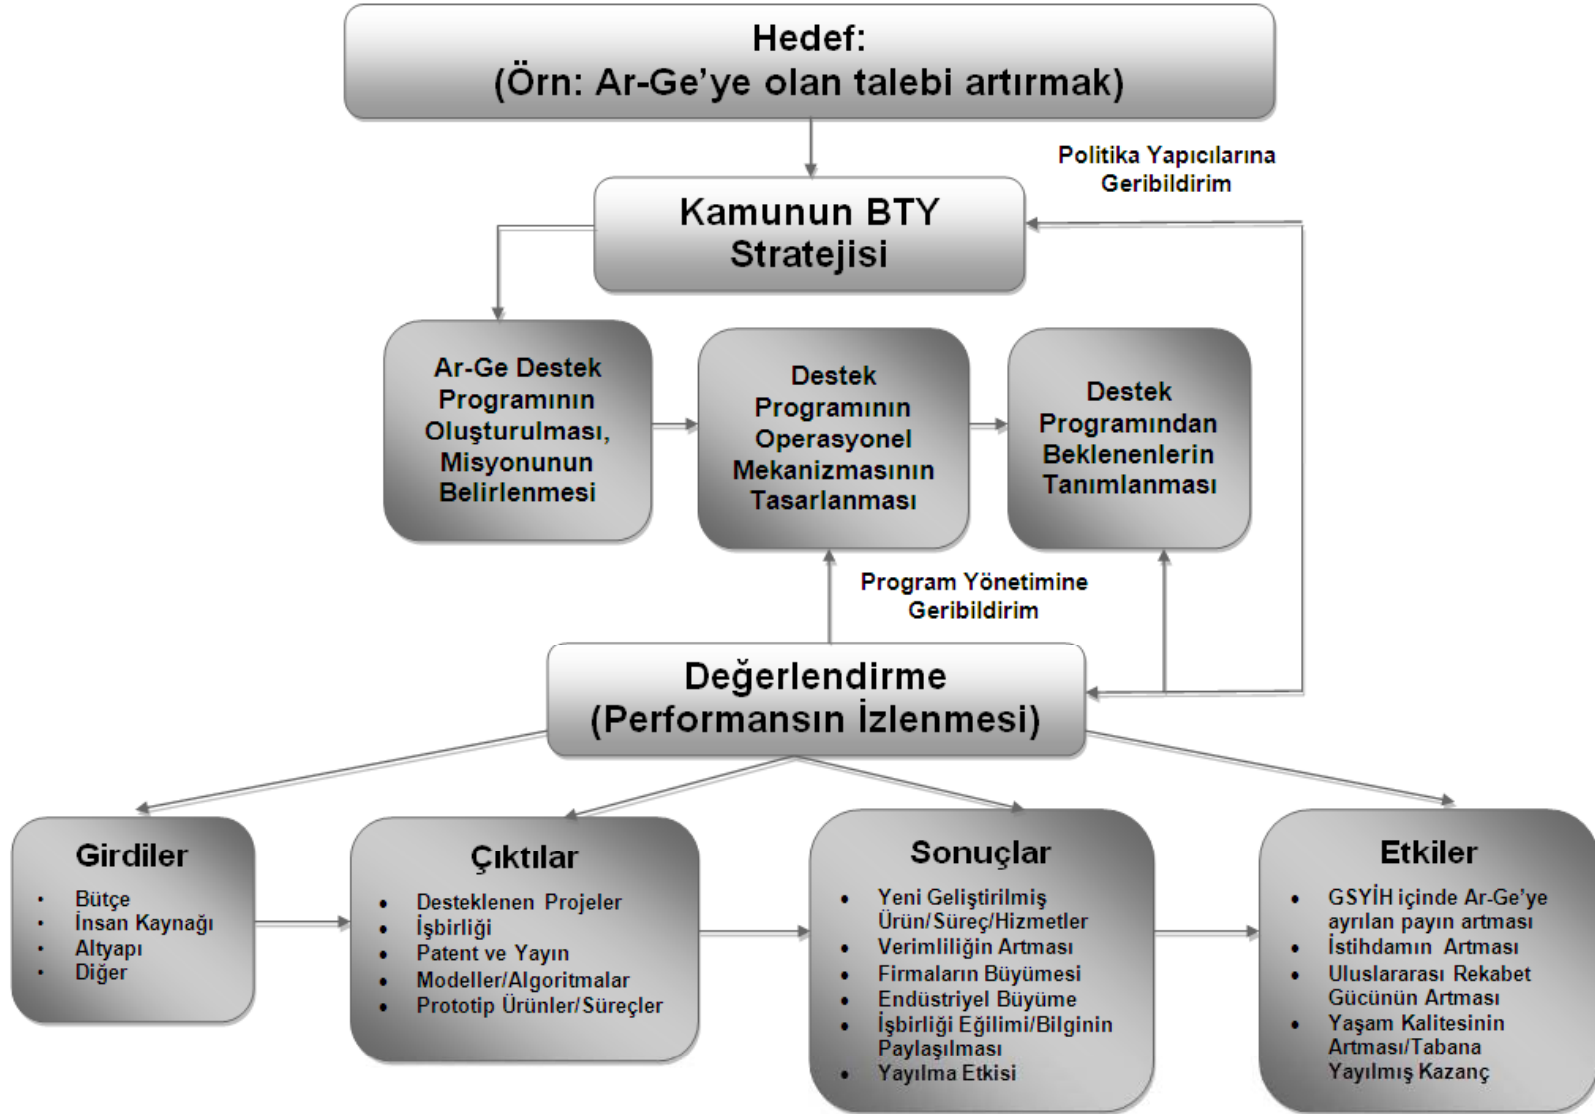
Hedef:
(Örn: Ar-Ge'ye olan talebi artırmak)

Politika Yapıcılarına Geribildirim

Kamunun BTY Stratejisi

Ar-Ge Destek Programının Oluşturulması, Misyonunun Belirlenmesi

Destek Programının Operasyonel Mekanizmasının Tasarlanması

Destek Programından Beklenenlerin Tanımlanması

Program Yönetimine Geribildirim

Değerlendirme
(Performansın İzlenmesi)

Girdiler
- Bütçe
- İnsan Kaynağı
- Altyapı
- Diğer

Çıktılar
- Desteklenen Projeler
- İşbirliği
- Patent ve Yayın
- Modeller/Algoritmalar
- Prototip Ürünler/Süreçler

Sonuçlar
- Yeni Geliştirilmiş Ürün/Süreç/Hizmetler
- Verimliliğin Artması
- Firmaların Büyümesi
- Endüstriyel Büyüme
- İşbirliği Eğilimi/Bilginin Paylaşılması
- Yayılma Etkisi

Etkiler
- GSYİH içinde Ar-Ge'ye ayrılan payın artması
- İstihdamın Artması
- Uluslararası Rekabet Gücünün Artması
- Yaşam Kalitesinin Artması/Tabana Yayılmış Kazanç